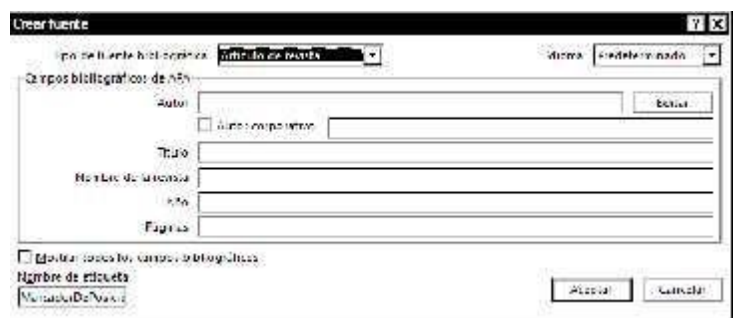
Crear fuente

Tipo de fuente bibliográfica: Artículo de revista

Idioma: Predeterminado

Campos bibliográficos de APA

Autor

Editar

Autor corporativo

Título

Nombre de la revista

Año

Páginas

Mostrar todos los campos bibliográficos

Nombre de etiqueta

MarcadorDePosición

Aceptar

Cancelar